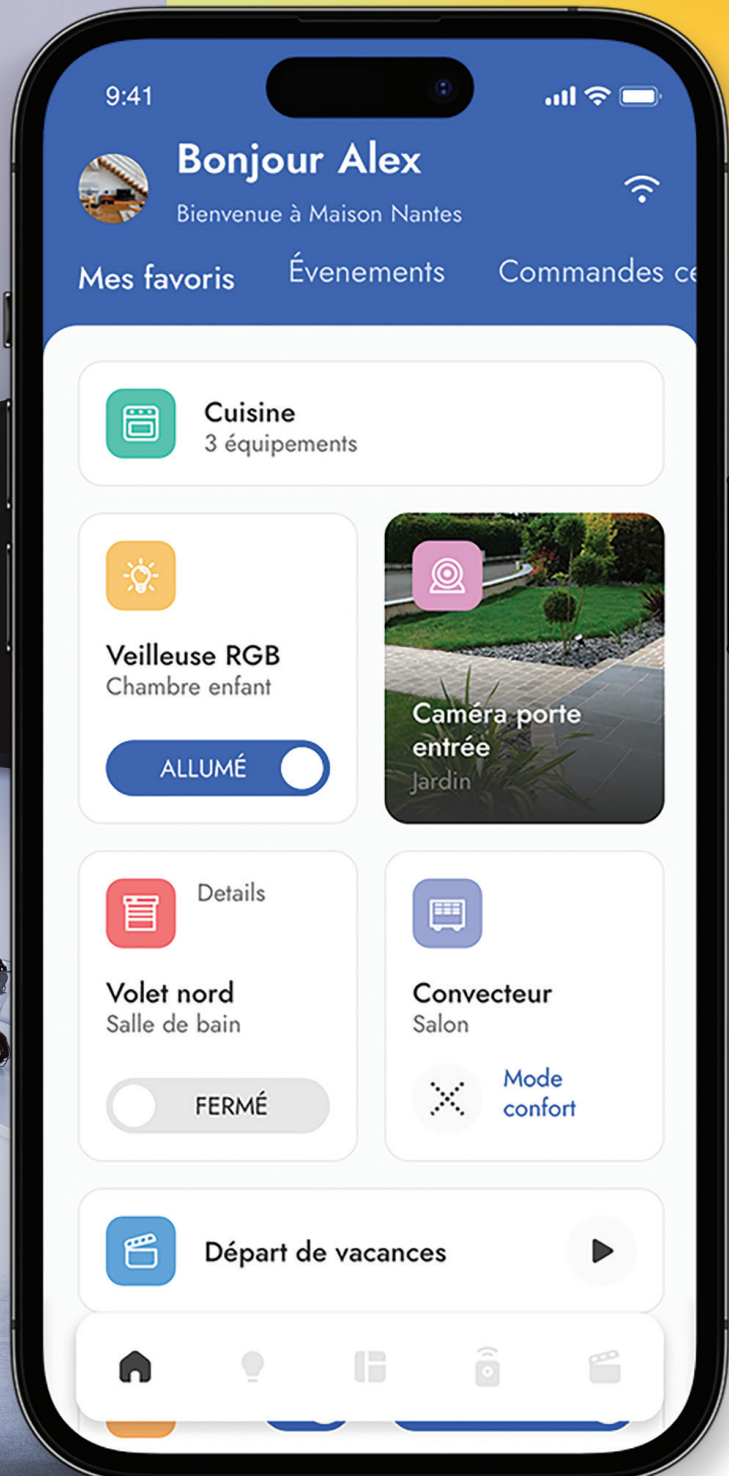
9:41

Bonjour Alex
Bienvenue à Maison Nantes

Mes favoris Évenements Commandes ce

Cuisine
3 équipements

Veilleuse RGB
Chambre enfant
ALLUMÉ

Caméra porte entrée
Jardin

Details
Volet nord
Salle de bain
FERMÉ

Convecteur
Salon
Mode confort

Départ de vacances